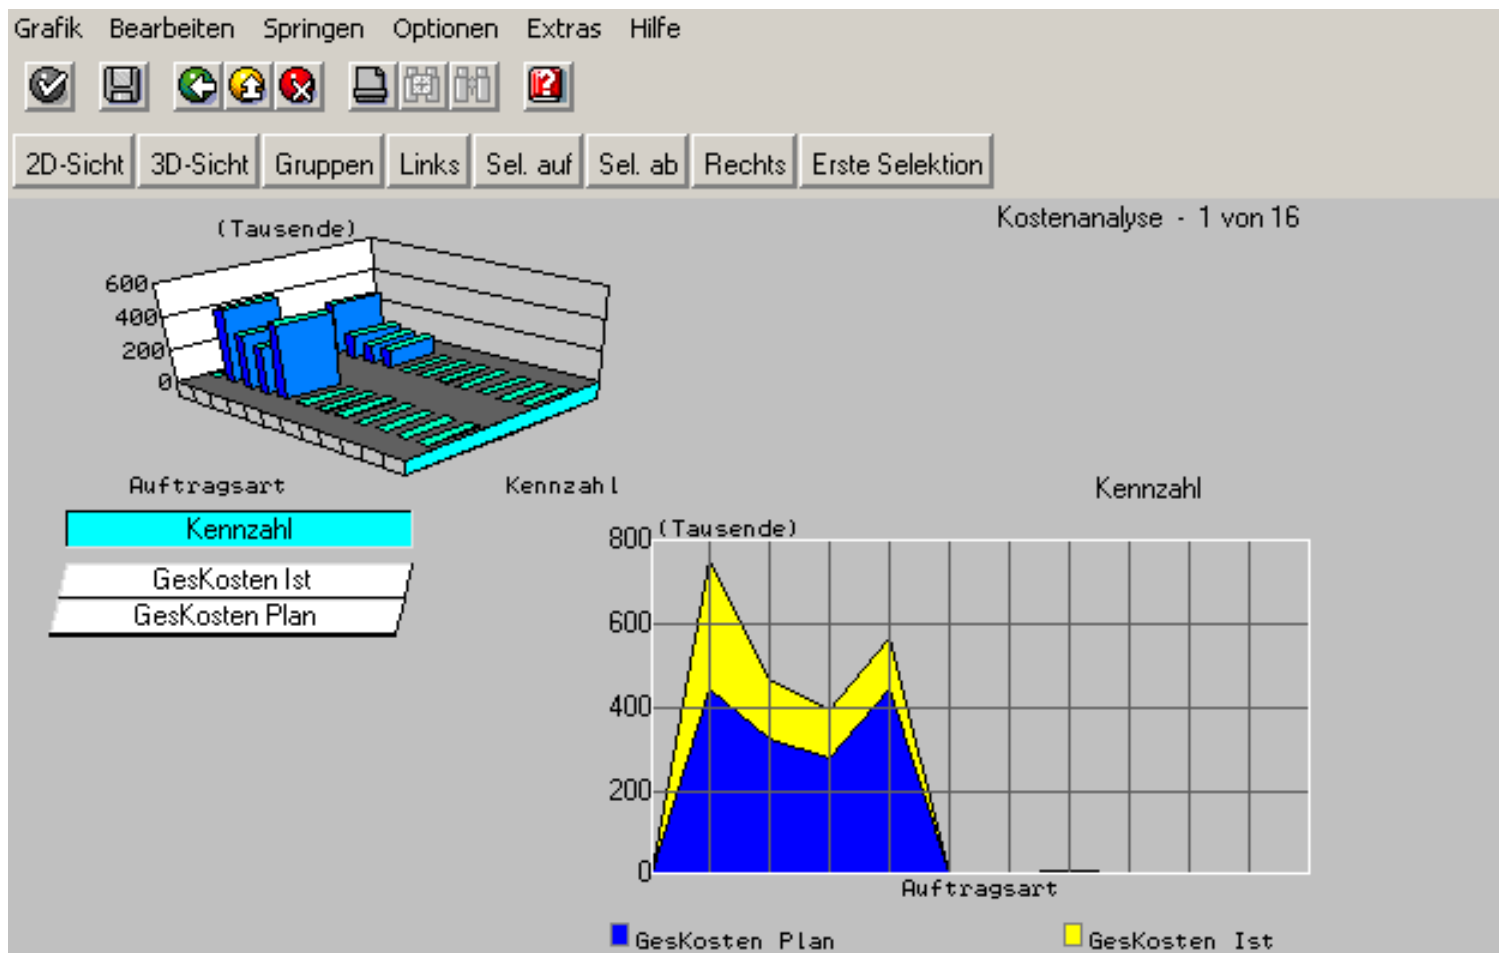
Grafik Bearbeiten Springen Optionen Extras Hilfe

2D-Sicht 3D-Sicht Gruppen Links Sel. auf Sel. ab Rechts Erste Selektion

Kostenanalyse - 1 von 16

(Tausende)

600
400
200
0

Auftragsart

Kennzahl

Kennzahl

GesKosten Ist
GesKosten Plan

Kennzahl

800 (Tausende)
600
400
200
0

Auftragsart

GesKosten Plan GesKosten Ist